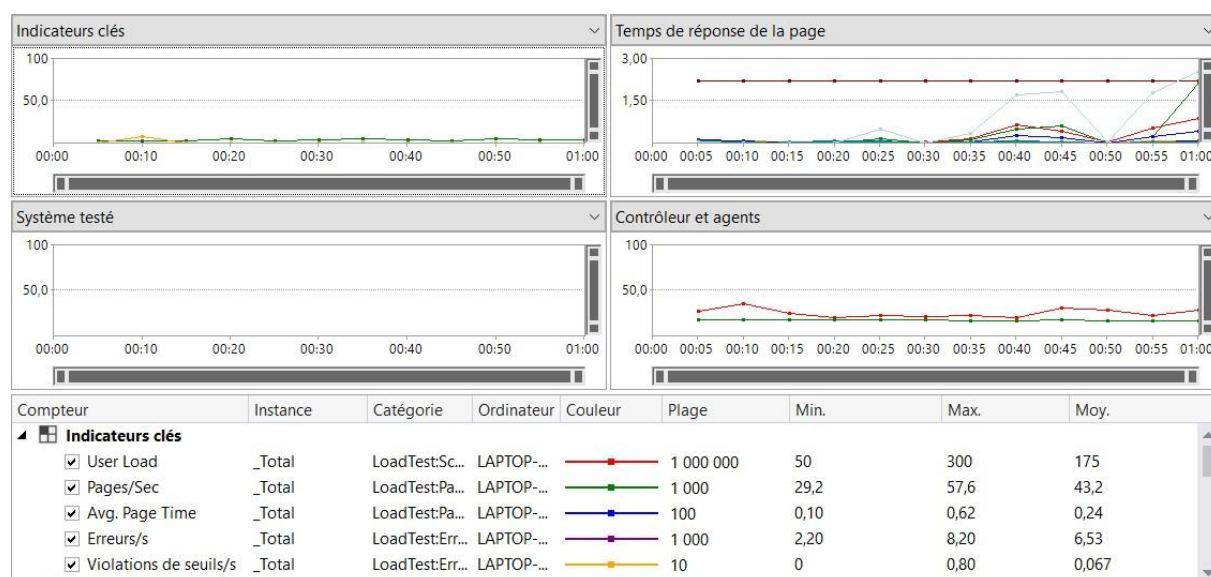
Indicateurs clés

100
50,0
00:00 00:10 00:20 00:30 00:40 00:50 01:00

Temps de réponse de la page

3,00
1,50
00:00 00:05 00:10 00:15 00:20 00:25 00:30 00:35 00:40 00:45 00:50 00:55 01:00

Système testé

100
50,0
00:00 00:10 00:20 00:30 00:40 00:50 01:00

Contrôleur et agents

100
50,0
00:00 00:05 00:10 00:15 00:20 00:25 00:30 00:35 00:40 00:45 00:50 00:55 01:00

| Compteur | Instance | Catégorie | Ordinateur | Couleur | Plage | Min. | Max. | Moy. |
|---|---|---|---|---|---|---|---|---|
| Indicateurs clés | | | | | | | | |
| User Load | _Total | LoadTest:Sc... | LAPTOP-... | | 1 000 000 | 50 | 300 | 175 |
| Pages/Sec | _Total | LoadTest:Pa... | LAPTOP-... | | 1 000 | 29,2 | 57,6 | 43,2 |
| Avg. Page Time | _Total | LoadTest:Pa... | LAPTOP-... | | 100 | 0,10 | 0,62 | 0,24 |
| Erreurs/s | _Total | LoadTest:Err... | LAPTOP-... | | 1 000 | 2,20 | 8,20 | 6,53 |
| Violations de seuils/s | _Total | LoadTest:Err... | LAPTOP-... | | 10 | 0 | 0,80 | 0,067 |